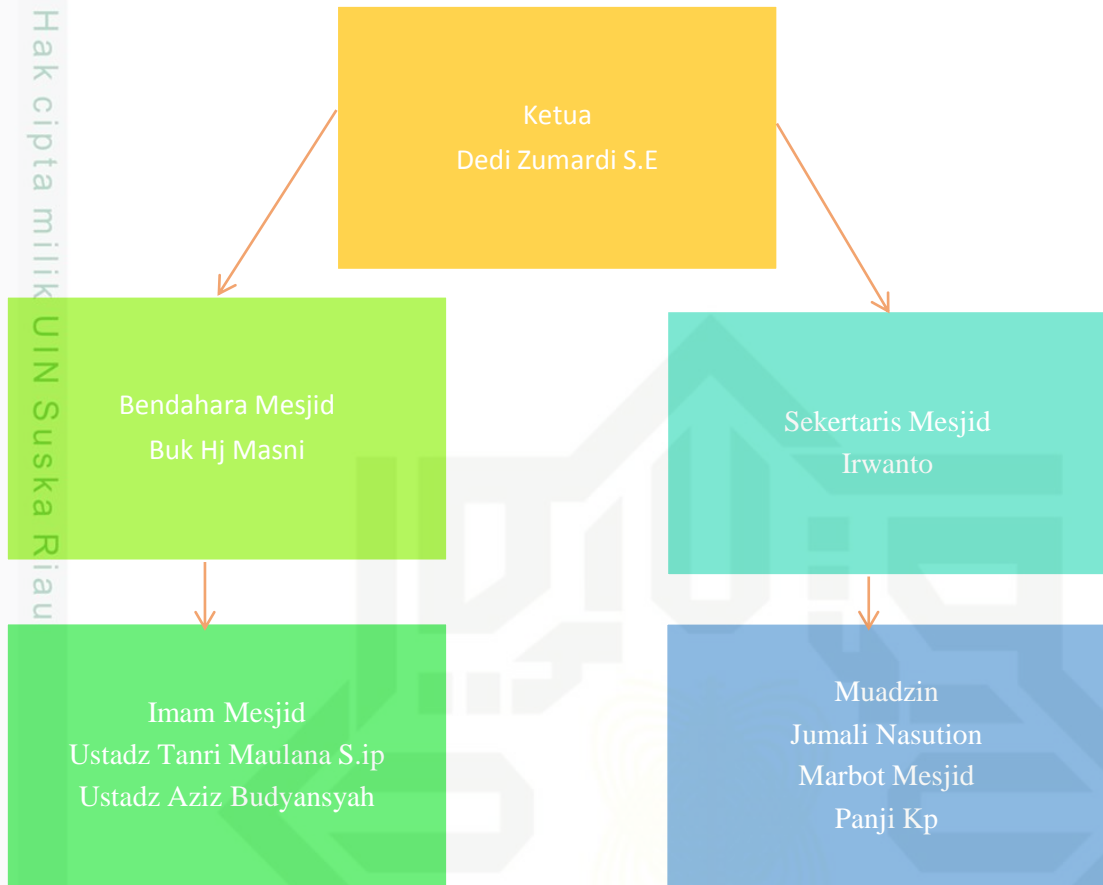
Hak cipta milik UIN Suska Riau

Ketua
Dedi Zumardi S.E

Bendahara Mesjid
Buk Hj Masni

Sekertaris Mesjid
Irwanto

Imam Mesjid
Ustadz Tanri Maulana S.ip
Ustadz Aziz Budyansyah

Muadzin
Jumali Nasution
Marbot Mesjid
Panji Kp